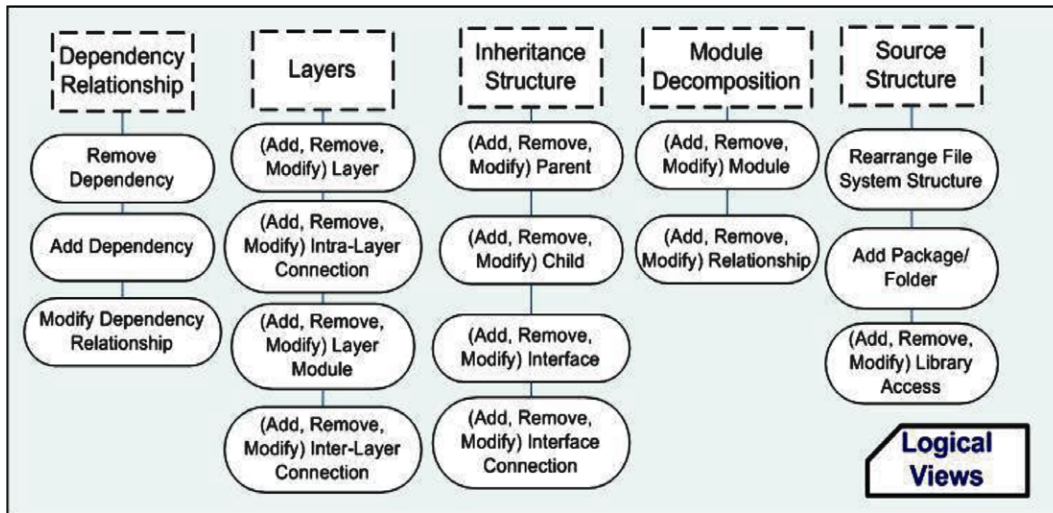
Dependency Relationship

Remove Dependency

Add Dependency

Modify Dependency Relationship

Layers

(Add, Remove, Modify) Layer

(Add, Remove, Modify) Intra-Layer Connection

(Add, Remove, Modify) Layer Module

(Add, Remove, Modify) Inter-Layer Connection

Inheritance Structure

(Add, Remove, Modify) Parent

(Add, Remove, Modify) Child

(Add, Remove, Modify) Interface

(Add, Remove, Modify) Interface Connection

Module Decomposition

(Add, Remove, Modify) Module

(Add, Remove, Modify) Relationship

Source Structure

Rearrange File System Structure

Add Package/ Folder

(Add, Remove, Modify) Library Access

Logical Views